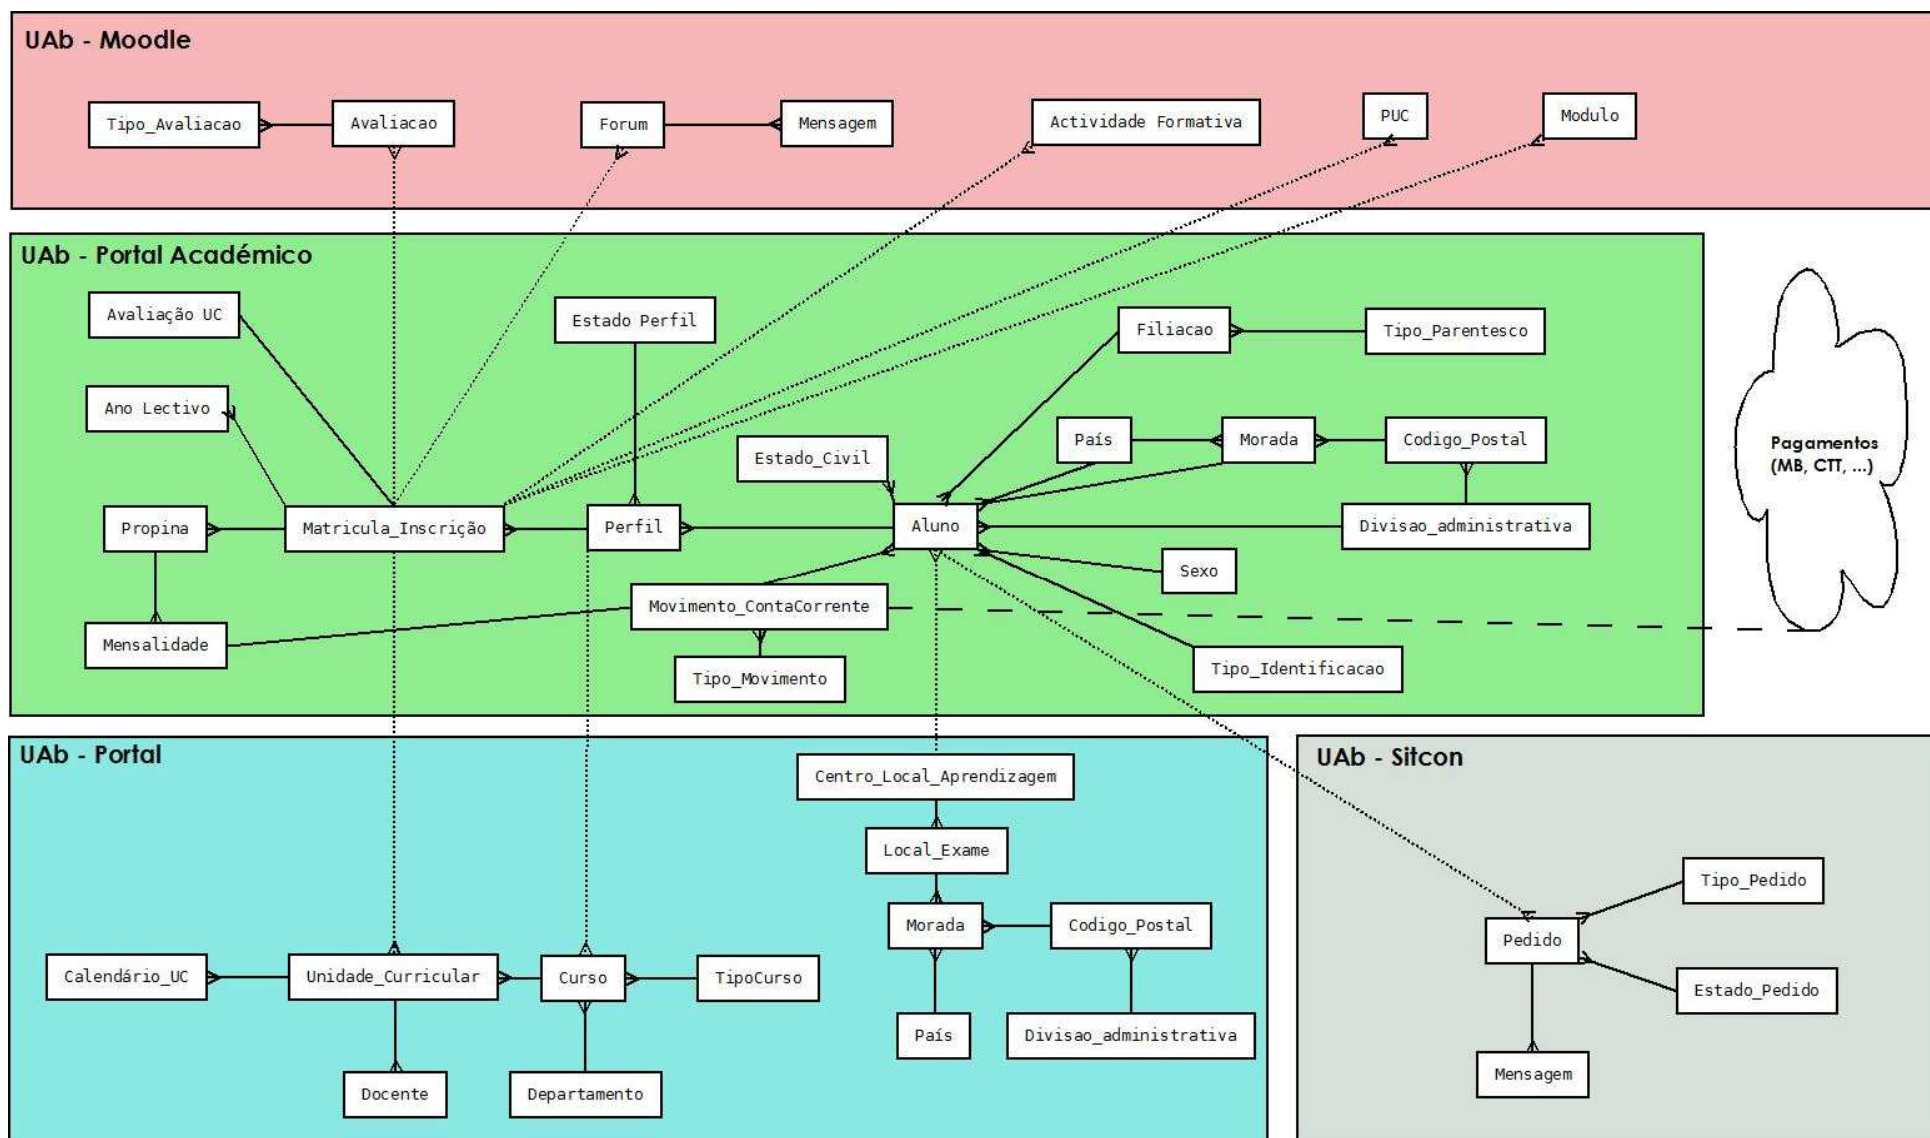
UAb - Moodle

Tipo_Avaliacao

Avaliacao

Forum

Mensagem

Actividade Formativa

PUC

Modulo

UAb - Portal Académico

Avaliação UC

Estado Perfil

Filiacao

Tipo_Parentesco

Ano Lectivo

País

Morada

Codigo_Postal

Estado_Civil

Pagamentos (MB, CTT, ...)

Propina

Matricula_Inscrição

Perfil

Aluno

Divisao_administrativa

Sexo

Movimento_ContaCorrente

Mensalidade

Tipo_Movimento

Tipo_Identificacao

UAb - Portal

Centro_Local_Aprendizagem

Local_Exame

Morada

Codigo_Postal

Calendário_UC

Unidade_Curricular

Curso

TipoCurso

País

Divisao_administrativa

Docente

Departamento

UAb - Sitcon

Tipo_Pedido

Pedido

Estado_Pedido

Mensagem